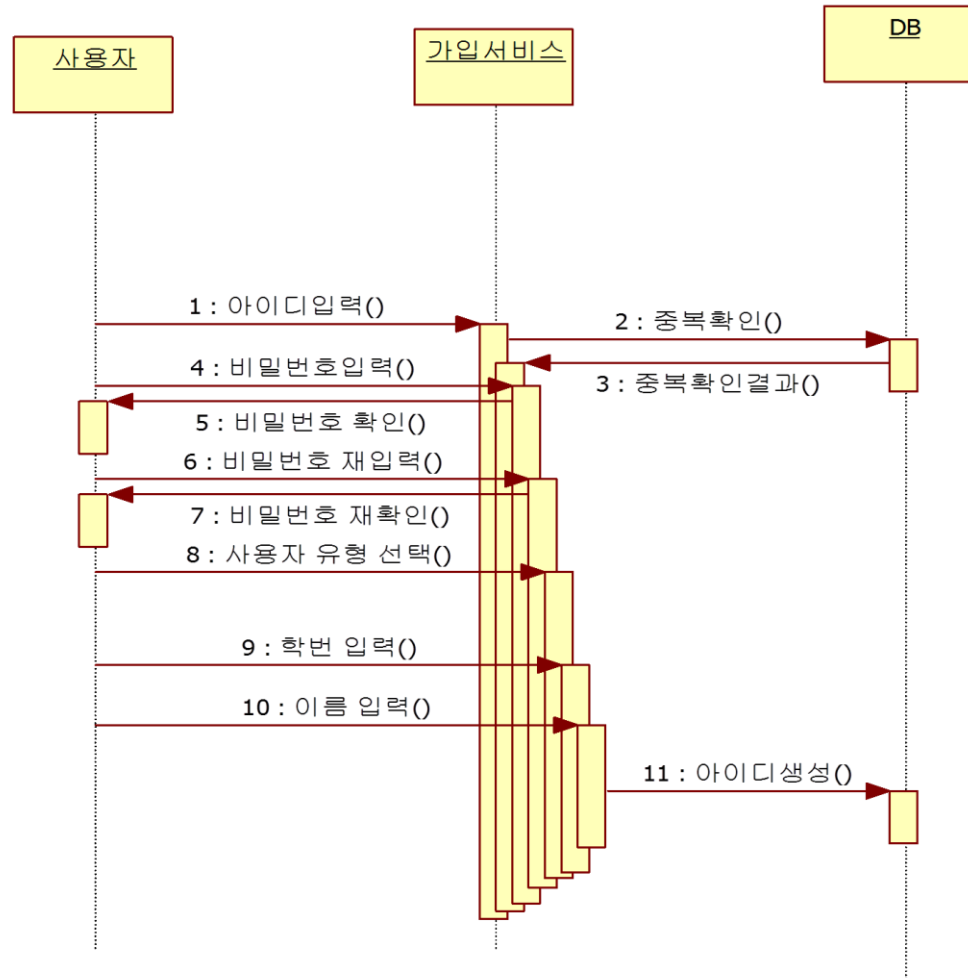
사용자

가입서비스

DB

1 : 아이디입력()

2 : 중복확인()

4 : 비밀번호입력()

3 : 중복확인결과()

5 : 비밀번호 확인()

6 : 비밀번호 재입력()

7 : 비밀번호 재확인()

8 : 사용자 유형 선택()

9 : 학번 입력()

10 : 이름 입력()

11 : 아이디생성()